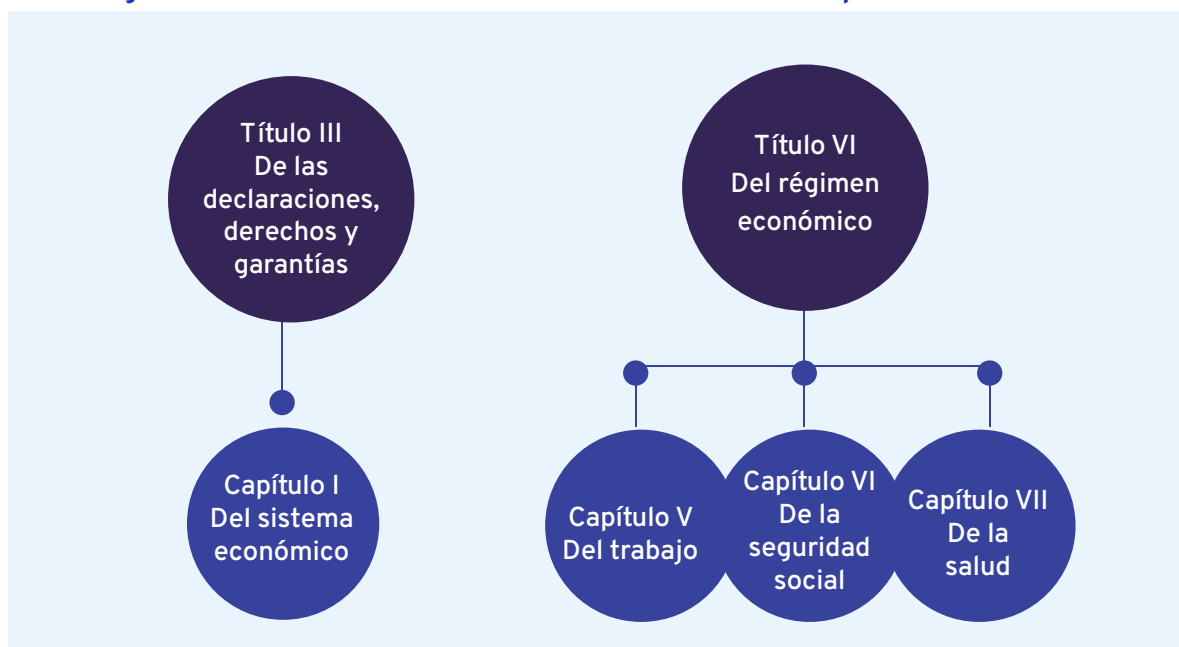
Título III
De las declaraciones, derechos y garantías

Capítulo I
Del sistema económico

Título VI
Del régimen económico

Capítulo V
Del trabajo

Capítulo VI
De la seguridad social

Capítulo VII
De la salud